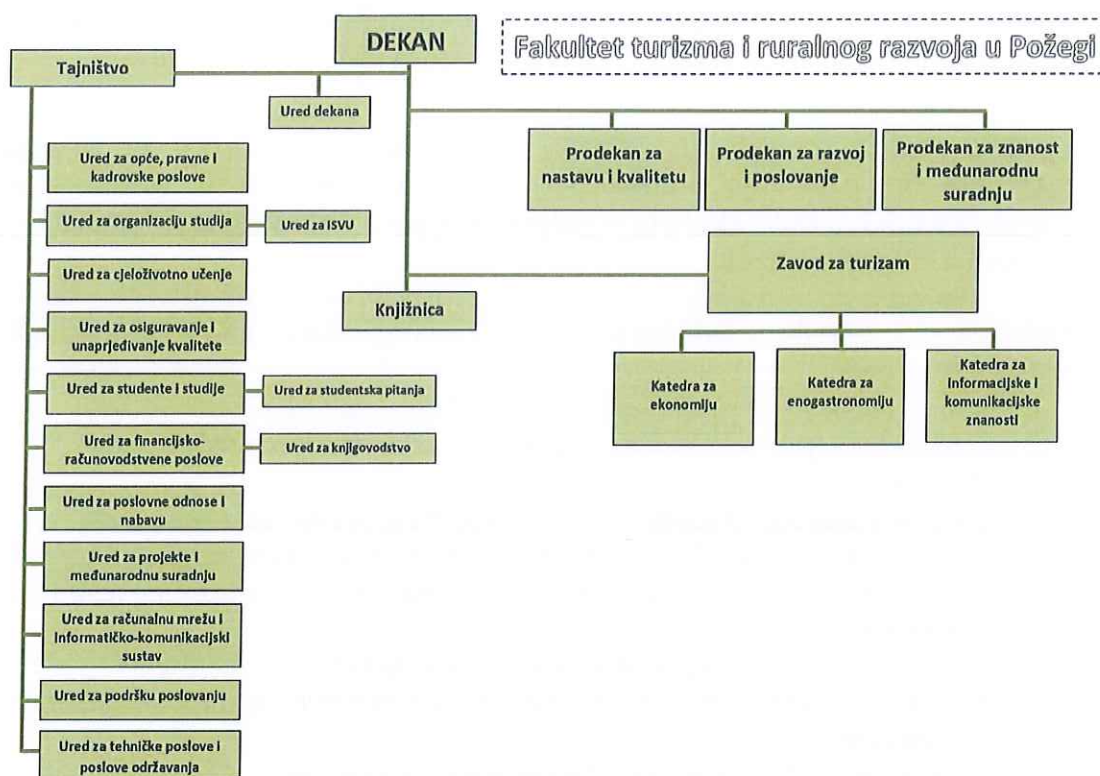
DEKAN

Fakultet turizma i ruralnog razvoja u Požegi

Tajništvo

Ured dekana

Ured za opće, pravne i kadrovske poslove

Ured za organizaciju studija

Ured za ISVU

Ured za cjeloživotno učenje

Ured za osiguravanje i unaprjeđivanje kvalitete

Ured za studente i studije

Ured za studentska pitanja

Ured za financijsko-računovodstvene poslove

Ured za knjigovodstvo

Ured za poslovne odnose i nabavu

Ured za projekte i međunarodnu suradnju

Ured za računalnu mrežu i informatičko-komunikacijski sustav

Ured za podršku poslovanju

Ured za tehničke poslove i poslove održavanja

Prodekan za nastavu i kvalitetu

Prodekan za razvoj i poslovanje

Prodekan za znanost i međunarodnu suradnju

Knjižnica

Zavod za turizam

Katedra za ekonomiju

Katedra za enogastronomiju

Katedra za informacijske i komunikacijske znanosti